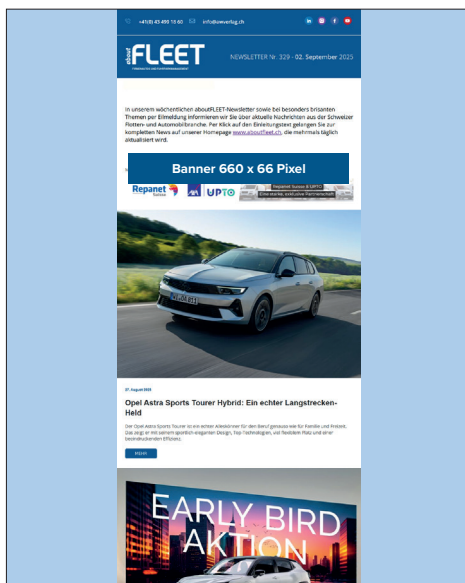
+41(0) 43 499 18 60 info@swverlag.ch

about FLEET

NEWSLETTER Nr. 329 - 02. September 2025

In unserem wöchentlichen aboutFLEET-Newsletter sowie bei besonders brisanten Themen per Eilmeldung informieren wir Sie über aktuelle Nachrichten aus der Schweizer Flotten- und Automobilbranche. Per Klick auf den Einleitungstext gelangen Sie zur kompletten News auf unserer Homepage www.aboutfleet.ch, die mehrmals täglich aktualisiert wird.

Banner 660 x 66 Pixel

Repanet Suisse AXA UPTO

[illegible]

27. August 2025

Opel Astra Sports Tourer Hybrid: Ein echter Langstrecken-Held

Der Opel Astra Sports Tourer ist ein echter Alleskönner für den Beruf genauso wie für Familie und Freizeit. Das zeigt er mit seinem sportlich-eleganten Design, Top-Technologien, viel flexiblem Platz und einer beeindruckenden Effizienz.

MEHR

EARLY BIRD AKTION